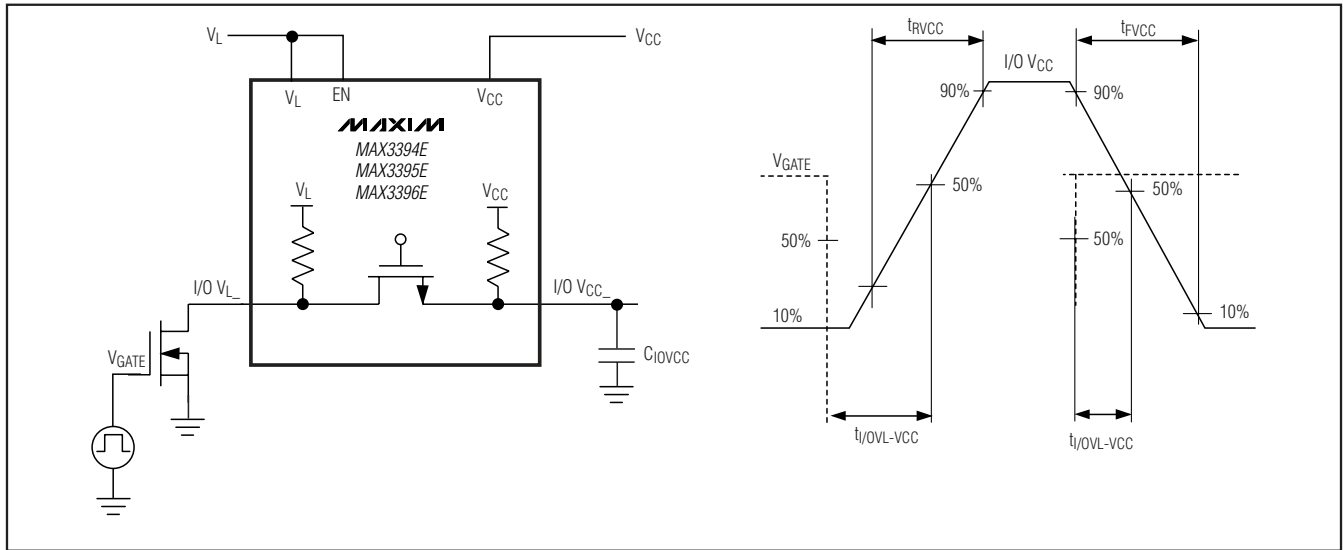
$V_L$

$V_{CC}$

$V_L$

EN

$V_{CC}$

MAXIM

MAX3394E
MAX3395E
MAX3396E

$V_L$

$V_{CC}$

I/O $V_{L\_}$

I/O $V_{CC\_}$

$V_{GATE}$

$C_{IOVCC}$

$t_{RVCC}$

I/O $V_{CC}$

$t_{FVCC}$

90%

90%

$V_{GATE}$

50%

50%

50%

50%

10%

10%

$t_{I/OVL-VCC}$

$t_{I/OVL-VCC}$